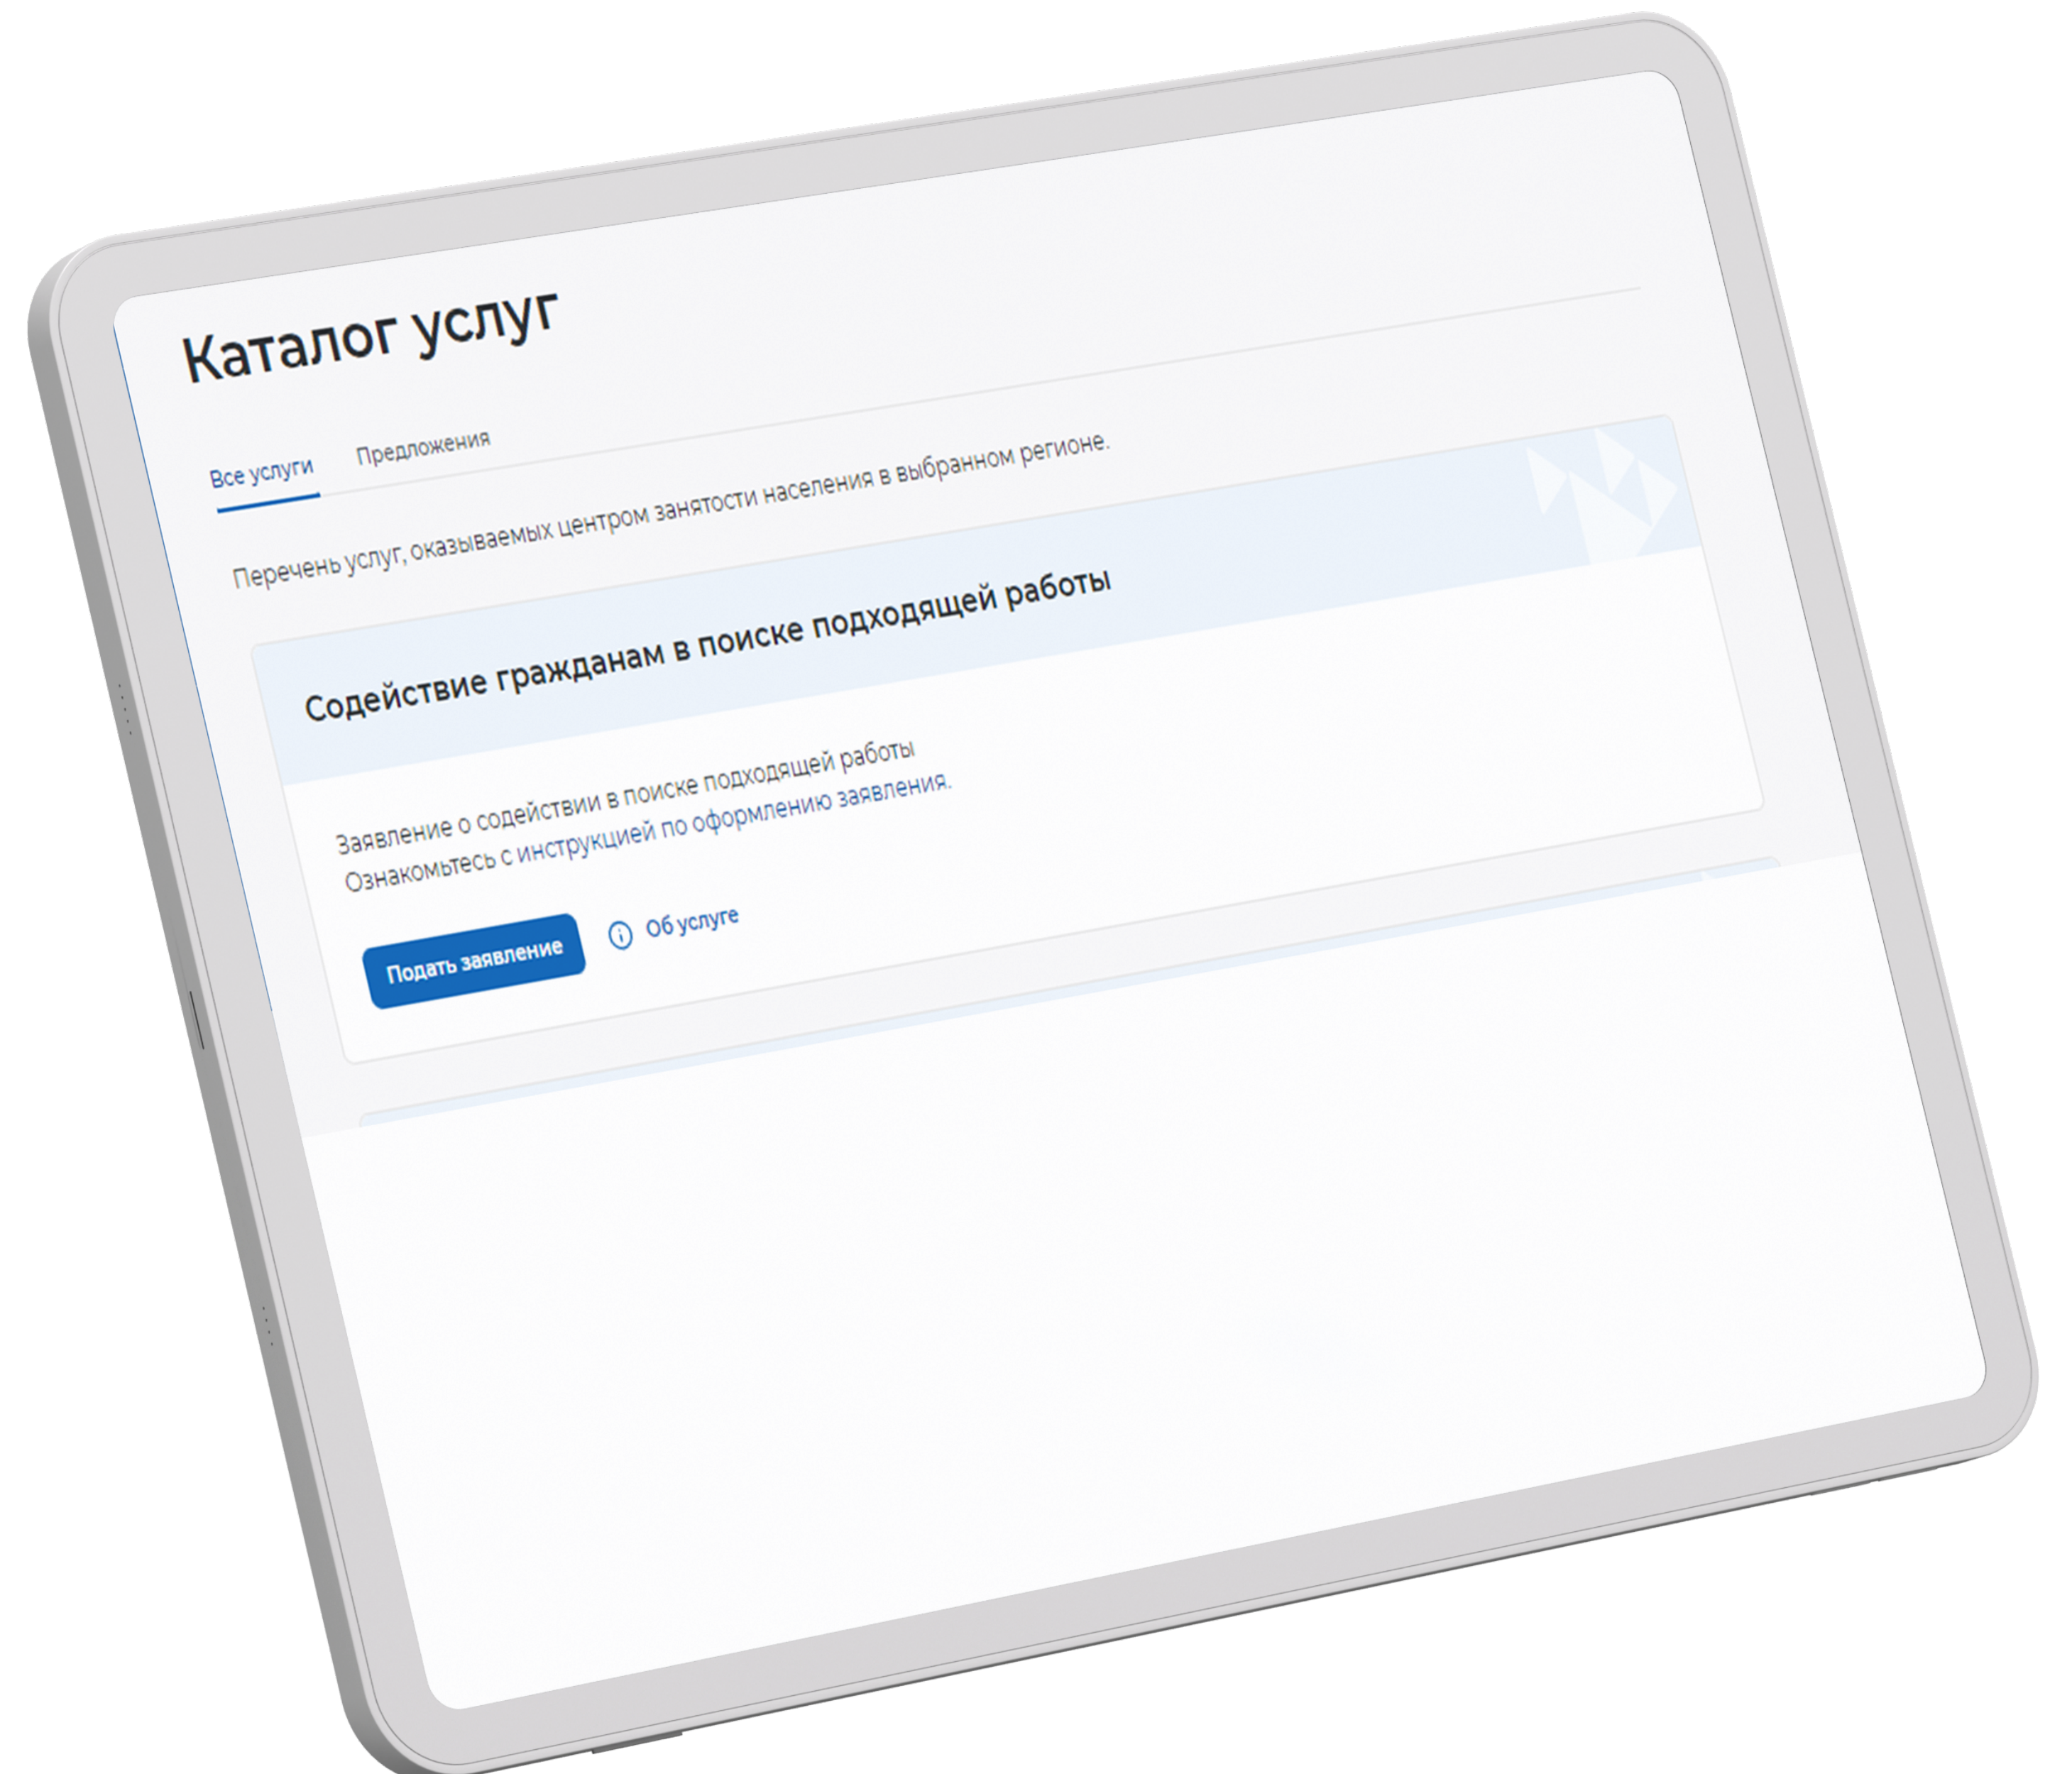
Каталог услуг

Все услуги

Предложения

Перечень услуг, оказываемых центром занятости населения в выбранном регионе.

Содействие гражданам в поиске подходящей работы

Заявление о содействии в поиске подходящей работы
Ознакомьтесь с инструкцией по оформлению заявления.

Подать заявление

Об услуге